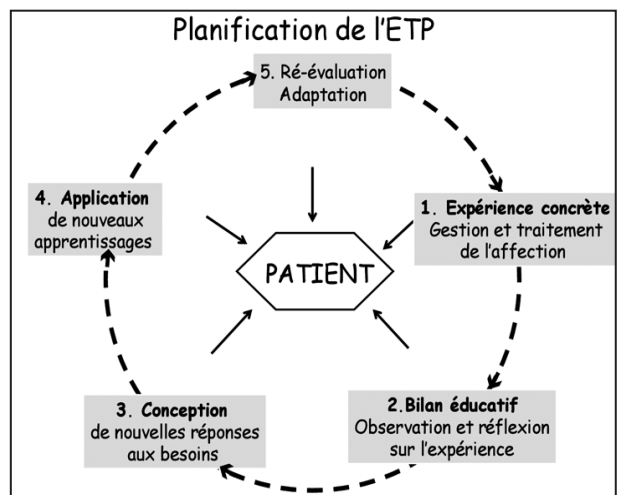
Planification de l'ETP

5. Ré-évaluation
Adaptation

1. Expérience concrète
Gestion et traitement de l'affection

PATIENT

4. Application
de nouveaux apprentissages

2.Bilan éducatif
Observation et réflexion sur l'expérience

3. Conception
de nouvelles réponses aux besoins